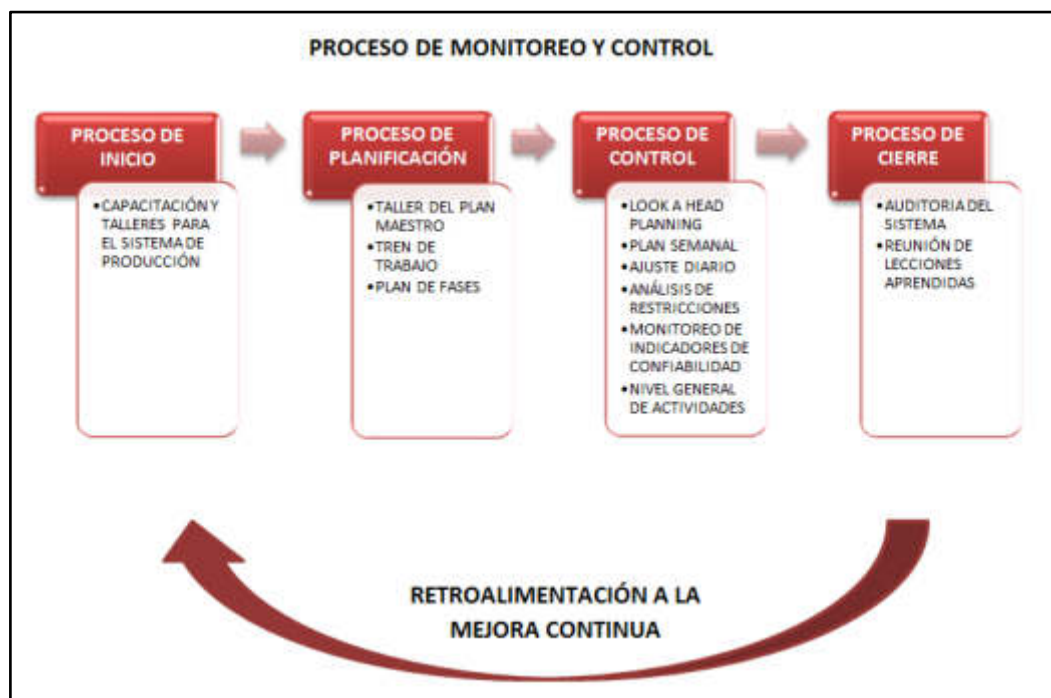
PROCESO DE MONITOREO Y CONTROL

PROCESO DE INICIO

• CAPACITACIÓN Y TALLERES PARA EL SISTEMA DE PRODUCCIÓN

PROCESO DE PLANIFICACIÓN

• TALLER DEL PLAN MAESTRO
• TREN DE TRABAJO
• PLAN DE FASES

PROCESO DE CONTROL

• LOOK A HEAD PLANNING
• PLAN SEMANAL
• AJUSTE DIARIO
• ANÁLISIS DE RESTRICCIONES
• MONITOREO DE INDICADORES DE CONFIABILIDAD
• NIVEL GENERAL DE ACTIVIDADES

PROCESO DE CIERRE

• AUDITORIA DEL SISTEMA
• REUNIÓN DE LECCIONES APRENDIDAS

RETROALIMENTACIÓN A LA MEJORA CONTINUA